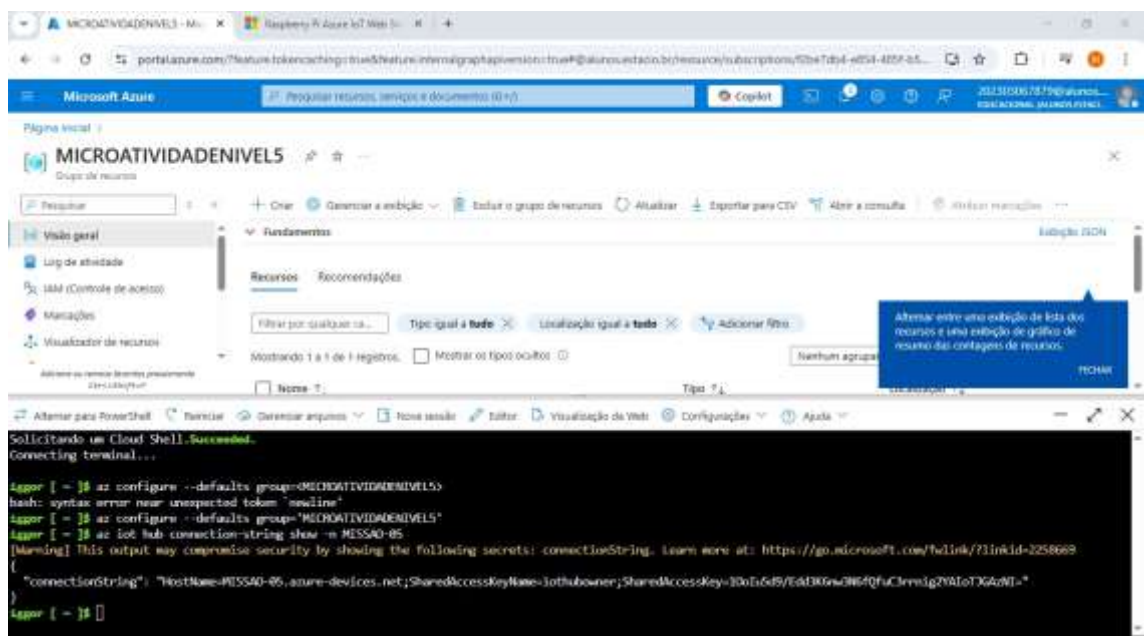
MICROATIVIDADENIVEL5 - Mi... ×
Raspberry Pi Azure IoT Web Si... ×
+

portal.azure.com/?feature.tokencaching=true&feature.internalgraphapiversion=true#@alunos.estacio.br/resource/subscriptions/f2be7db4-e854-485f-b5...

Microsoft Azure
Pesquisar recursos, serviços e documentos (G+/)
Copilot
202305067879@alunos... EDUCACIONAL (ALUNOS ESTACI...

Página Inicial >
MICROATIVIDADENIVEL5
Grupo de recursos

Pesquisar
Visão geral
Log de atividade
IAM (Controle de acesso)
Marcações
Visualizador de recursos

+ Criar
Gerenciar a exibição
Excluir o grupo de recursos
Atualizar
Exportar para CSV
Abrir a consulta
Atribuir marcações

Fundamentos
Exibição JSON

Recursos
Recomendações

Filtrar por qualquer ca...
Tipo igual a tudo ×
Localização igual a tudo ×
Adicionar filtro

Mostrando 1 a 1 de 1 registros.
Mostrar os tipos ocultos
Nenhum agrupa

Nome ↑
Tipo ↑↓
Localização ↑↓

Alternar entre uma exibição de lista dos recursos e uma exibição de gráfico de resumo das contagens de recursos.
FECHAR

Alternar para PowerShell
Reiniciar
Gerenciar arquivos
Nova sessão
Editor
Visualização da Web
Configurações
Ajuda

Solicitando um Cloud Shell.Succeeded.
Connecting terminal...

iggor [ ~ ]$ az configure --defaults group=<MICROATIVIDADENIVEL5>
bash: syntax error near unexpected token `newline'
iggor [ ~ ]$ az configure --defaults group="MICROATIVIDADENIVEL5"
iggor [ ~ ]$ az iot hub connection-string show -n MISSAO-05
[Warning] This output may compromise security by showing the following secrets: connectionString. Learn more at: https://go.microsoft.com/fwlink/?linkid=2258669
{
"connectionString": "HostName=MISSAO-05.azure-devices.net;SharedAccessKeyName=iothubowner;SharedAccessKey=3DoIsSd9/EdK3KGnw3N6fQfuC3rrnig2YAIoTJGAzNI="
}
iggor [ ~ ]$